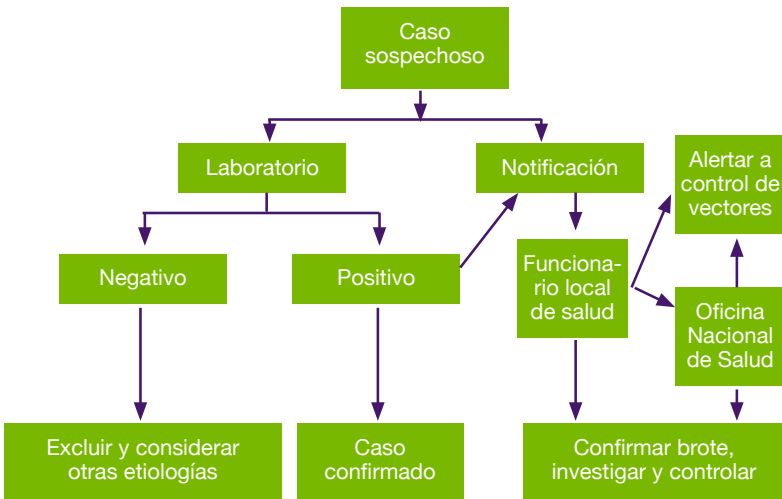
Caso sospechoso

Laboratorio

Notificación

Alertar a control de vectores

Negativo

Positivo

Funcionario local de salud

Oficina Nacional de Salud

Excluir y considerar otras etiologías

Caso confirmado

Confirmar brote, investigar y controlar